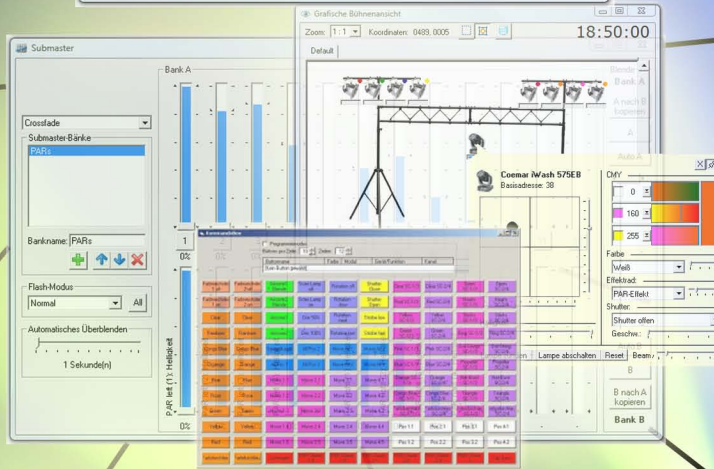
Submaster

Crossfade

Submaster-Bänke

PARs

Bankname: PARs

Flash-Modus

Normal

All

Automatisches Überblenden

1 Sekunde(n)

Bank A

1

0%

0%

PAR left (1): Helligkeit

Grafische Bühnenansicht

Zoom: 1 : 1

Koordinaten: 0489, 0005

18:50:00

Default

Blende

A nach B kopieren

Auto A

Coemar iWash 575EB

Basisadresse: 38

CMY

0

160

255

Farbe

Weiß

Effektrad:

PAR-Effekt

Shutter:

Shutter offen

Geschw.:

Lampe abschalten

Reset

Beam

B nach A kopieren

Bank B

Kommandoliste

Programmiermodus

Auto

Blue

Red

Green

Yellow

Orange

White

Magenta

Cyan

Pan 1.1

Pan 3.2

Pan 4.1

Pan 4.2

Pos 1.1

Pos 3.2

Pos 4.1

Pos 4.2